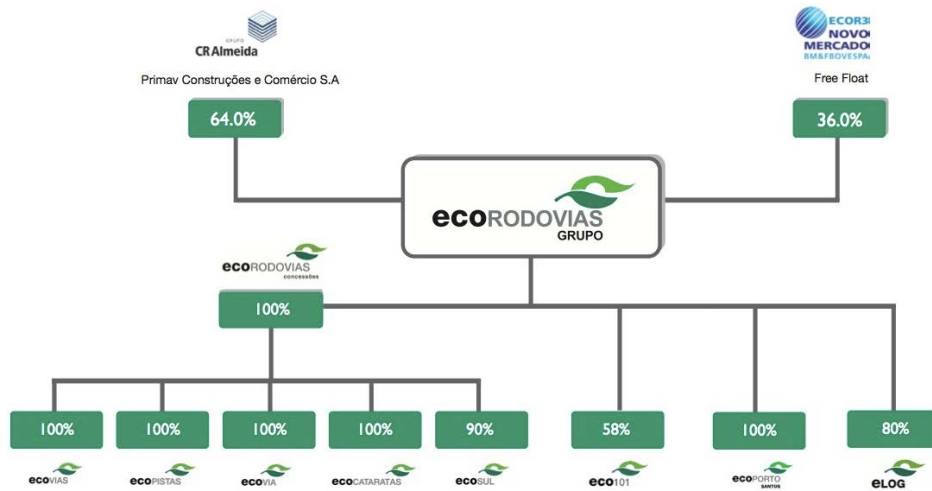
GRUPO
CR Almeida

Primav Construções e Comércio S.A

64.0%

ECOR3
NOVO
MERCADO
BM&FBOVESPA

Free Float

36.0%

ecoRODOVIAS
GRUPO

ecoRODOVIAS
concessões

100%

100%
ecoVIAS

100%
ecoPISTAS

100%
ecoVIA

100%
ecoCATARATAS

90%
ecoSUL

58%
eco101

100%
ecoPORTO
SANTOS

80%
eLOG